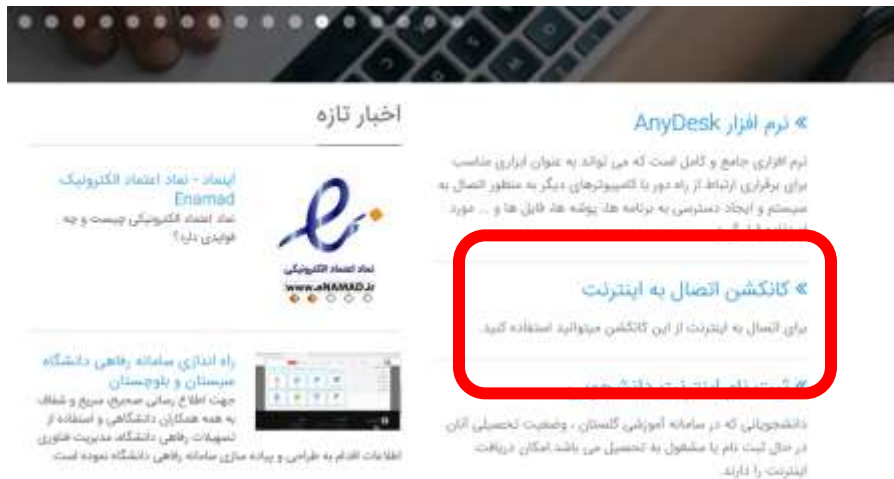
» نرم افزار AnyDesk

نرم افزاری جامع و کامل است که می تواند به عنوان ابزاری مناسب برای برقراری ارتباط از راه دور با کامپیوترهای دیگر به منظور اتصال به سیستم و ایجاد دسترسی به برنامه ها، پوشه ها، فایل ها و ... مورد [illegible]

» کانکشن اتصال به اینترنت

برای اتصال به اینترنت از این کانکشن میتوانید استفاده کنید.

» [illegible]

دانشجویانی که در سامانه آموزشی گلستان ، وضعیت تحصیلی آنان در حال ثبت نام یا مشغول به تحصیل می باشد امکان دریافت اینترنت را دارند.

اخبار تازه

اینماد - نماد اعتماد الکترونیک Enamad

نماد اعتماد الکترونیکی چیست و چه فوایدی دارد؟

نماد اعتماد الکترونیکی
www.eNAMAD.ir

راه اندازی سامانه رفاهی دانشگاه سیستان و بلوچستان

جهت اطلاع رسانی صحیح، سریع و شفاف به همه همکاران دانشگاهی و استفاده از تسهیلات رفاهی دانشگاه، مدیریت فناوری اطلاعات اقدام به طراحی و پیاده سازی سامانه رفاهی دانشگاه نموده است.